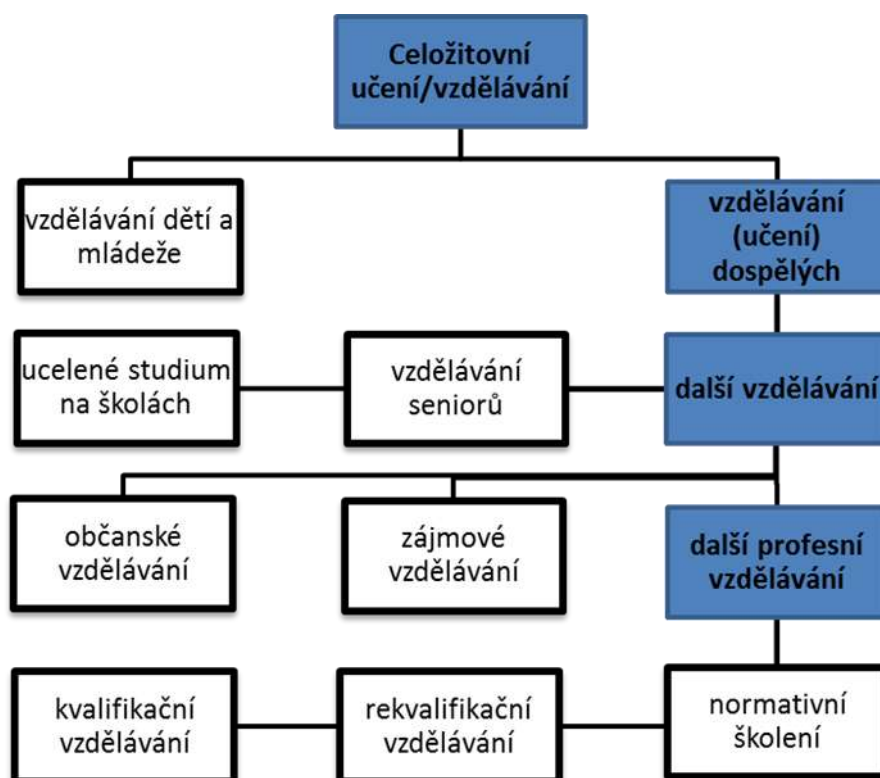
Celoživotní učení/vzdělávání

vzdělávání dětí a mládeže

vzdělávání (učení) dospělých

ucelené studium na školách

vzdělávání seniorů

další vzdělávání

občanské vzdělávání

zájmové vzdělávání

další profesní vzdělávání

kvalifikační vzdělávání

rekvalifikační vzdělávání

normativní školení